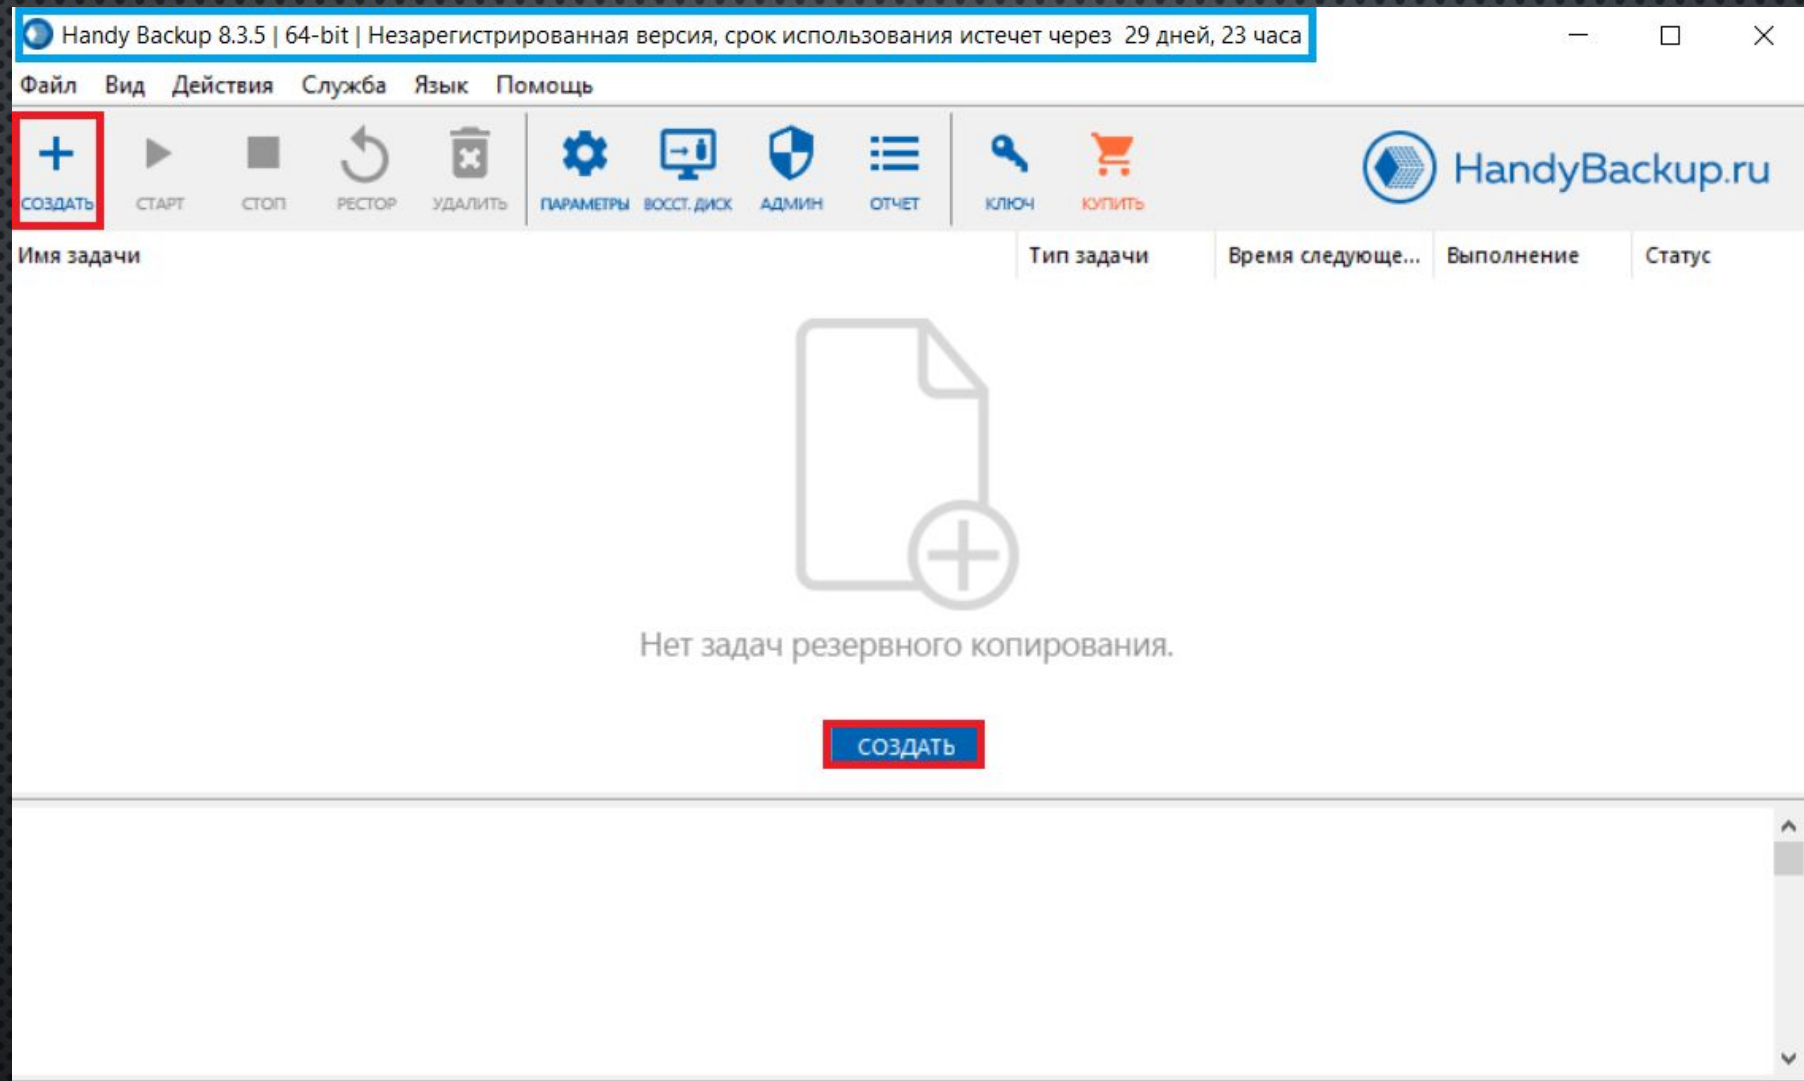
Handy Backup 8.3.5 | 64-bit | Незарегистрированная версия, срок использования истечет через 29 дней, 23 часа

Файл Вид Действия Служба Язык Помощь

СОЗДАТЬ СТАРТ СТОП РЕСТОР УДАЛИТЬ ПАРАМЕТРЫ ВОССТ. ДИСК АДМИН ОТЧЕТ КЛЮЧ КУПИТЬ

HandyBackup.ru

| Имя задачи | Тип задачи | Время следующе... | Выполнение | Статус |
|---|---|---|---|---|

Нет задач резервного копирования.

СОЗДАТЬ